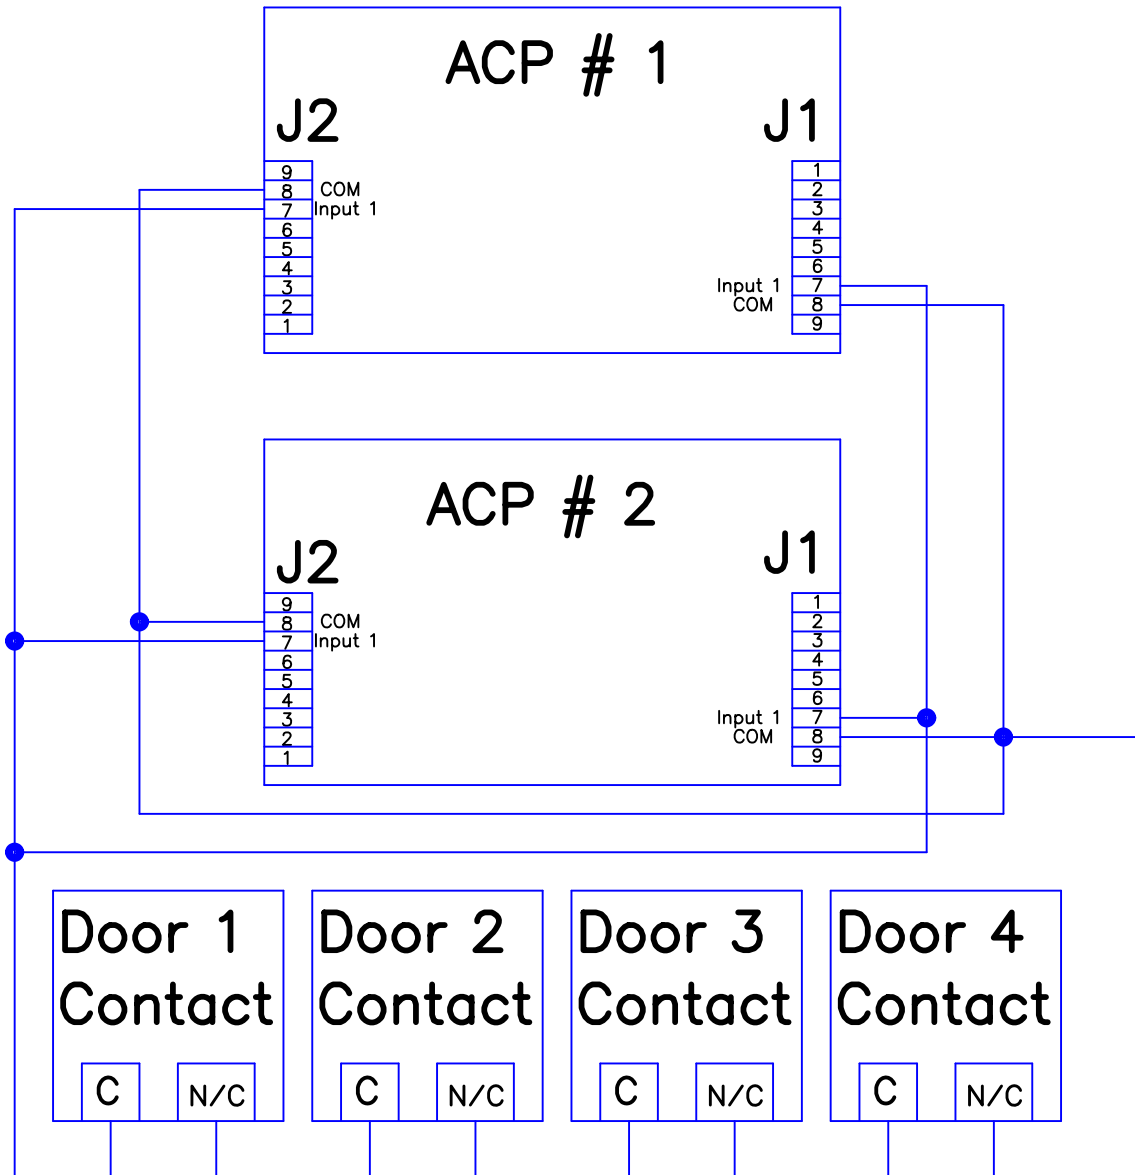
ACP # 1

J2

9
8 COM
7 Input 1
6
5
4
3
2
1

J1

1
2
3
4
5
6
Input 1 7
COM 8
9

ACP # 2

J2

9
8 COM
7 Input 1
6
5
4
3
2
1

J1

1
2
3
4
5
6
Input 1 7
COM 8
9

Door 1 Contact
C N/C

Door 2 Contact
C N/C

Door 3 Contact
C N/C

Door 4 Contact
C N/C